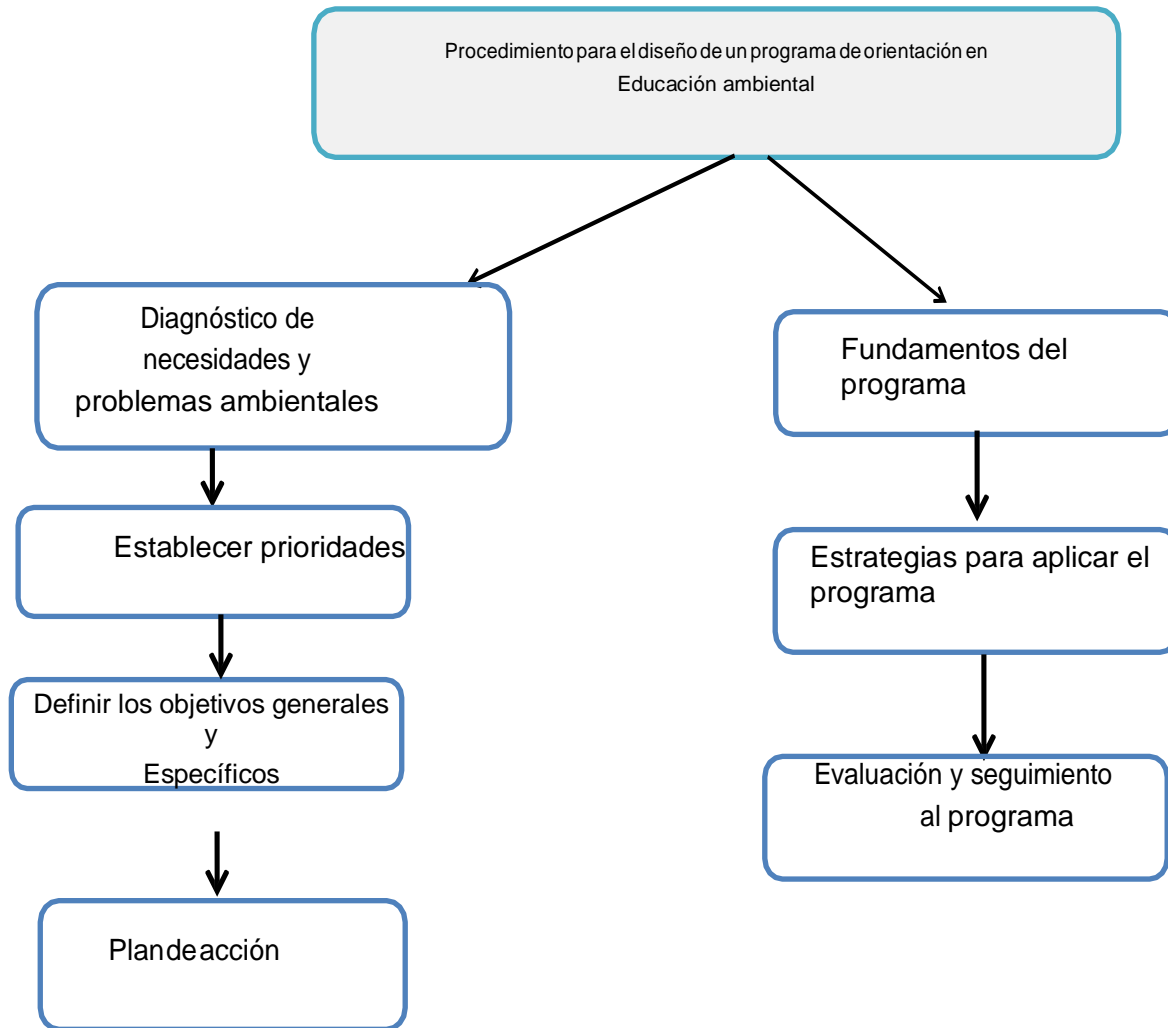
Procedimiento para el diseño de un programa de orientación en Educación ambiental

Diagnóstico de necesidades y problemas ambientales

Establecer prioridades

Definir los objetivos generales y Específicos

Plandeacción

Fundamentos del programa

Estrategias para aplicar el programa

Evaluación y seguimiento al programa